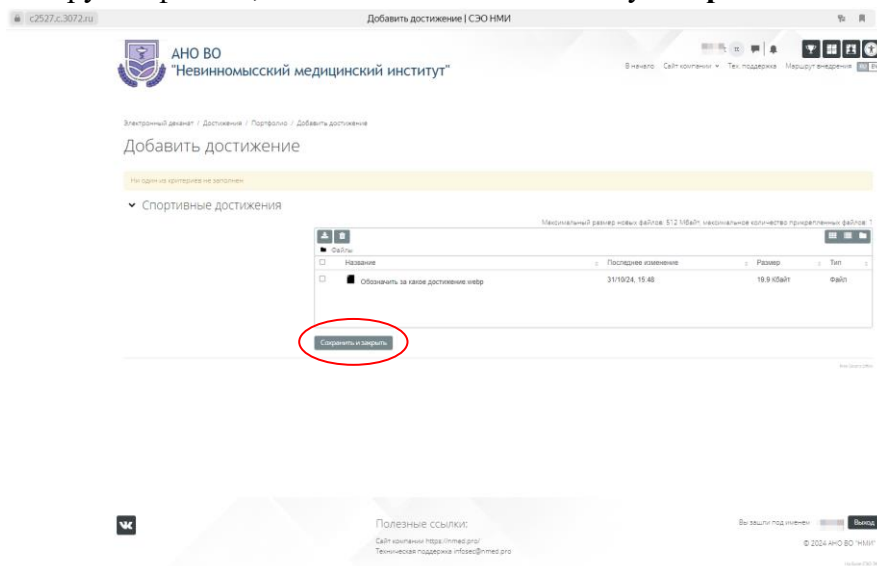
c2527.c.3072.ru
Добавить достижение | СЭО НМИ

АНО ВО
"Невинномысский медицинский институт"

В начало Сайт компании Тех. поддержка Маршрут внедрения

Электронный деканат / Достижения / Портфолио / Добавить достижение

Добавить достижение

Ни один из критериев не заполнен

Спортивные достижения

Максимальный размер новых файлов: 512 Мбайт, максимальное количество прикрепленных файлов: 1

Файлы

| | Название | Последнее изменение | Размер | Тип |
|---|---|---|---|---|
| | Обозначить за какое достижение.webp | 31/10/24, 15:48 | 19,9 Кбайт | Файл |

Сохранить и закрыть

Полезные ссылки:
Сайт компании https://nmed.pro/
Техническая поддержка infosec@nmed.pro

Вы зашли под именем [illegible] Выход
© 2024 АНО ВО "НМИ"